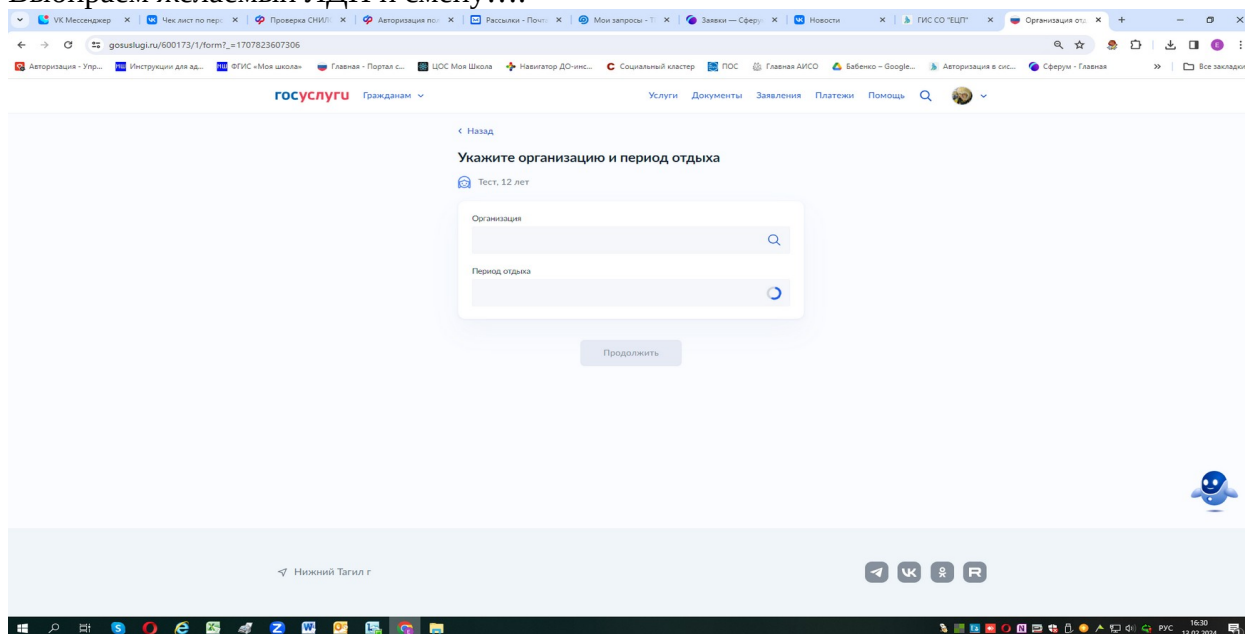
Выбираем желаемый ТДЛ и смену….

VK Мессенджер × | Чек лист по перс × | Проверка СНИЛ × | Авторизация пол × | Рассылки - Почт × | Мои запросы - Т × | Заявки — Сферу × | Новости × | ГИС СО "ЕЦП" × | Организация отд ×

gosuslugi.ru/600173/1/form?_=1707823607306

Авторизация - Упр... | Инструкции для ад... | ФГИС «Моя школа» | Главная - Портал с... | ЦОС Моя Школа | Навигатор ДО-инс... | Социальный кластер | ПОС | Главная АИСО | Бабенко – Google... | Авторизация в сис... | Сферум - Главная | Все закладки

госуслуги Гражданам

Услуги Документы Заявления Платежи Помощь

‹ Назад

Укажите организацию и период отдыха

Тест, 12 лет

Организация

Период отдыха

Продолжить

Нижний Тагил г

РУС 16:30 13.02.2024